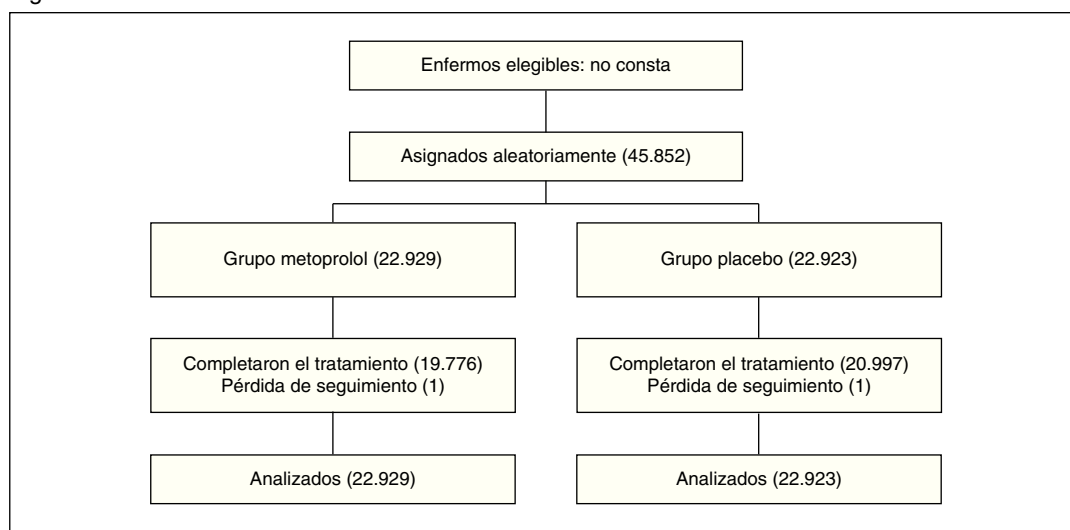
Enfermos elegibles: no consta

Asignados aleatoriamente (45.852)

Grupo metoprolol (22.929)

Grupo placebo (22.923)

Completaron el tratamiento (19.776)
Pérdida de seguimiento (1)

Completaron el tratamiento (20.997)
Pérdida de seguimiento (1)

Analizados (22.929)

Analizados (22.923)